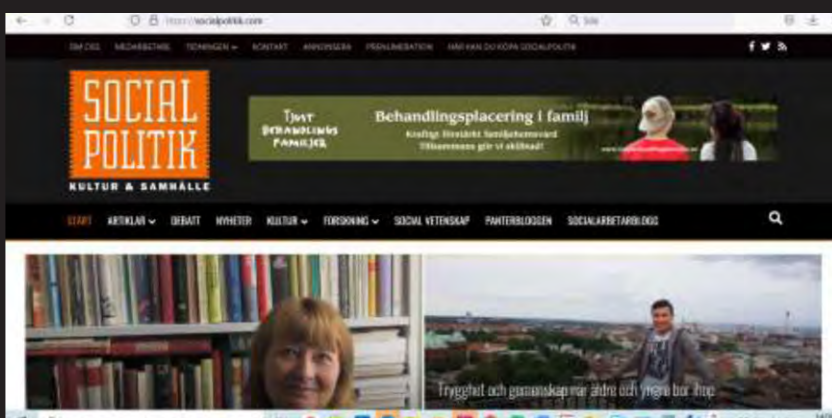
https://socialpolitik.com

Sök

OM OSS MEDARBETARE TIDNINGEN KONTAKT ANNONSERA PRENUMERATION HAR KAN DU KÖPA SOCIALPOLITIK

SOCIAL POLITIK
KULTUR & SAMHÄLLE

Tjust BEHANDLINGS FAMILJER

Behandlingsplacering i familj
Kvalitetsgranskad. Familjehemsvård
Tillsammans gör vi skillnad!

START ARTIKLAR DEBATT NYHETER KULTUR FORSKNING SOCIAL VETENSKAP PANTERBLOGGEN SOCIALARBETARBLOGG

Trygghet och gemenskap när äldre och yngre bor ihop